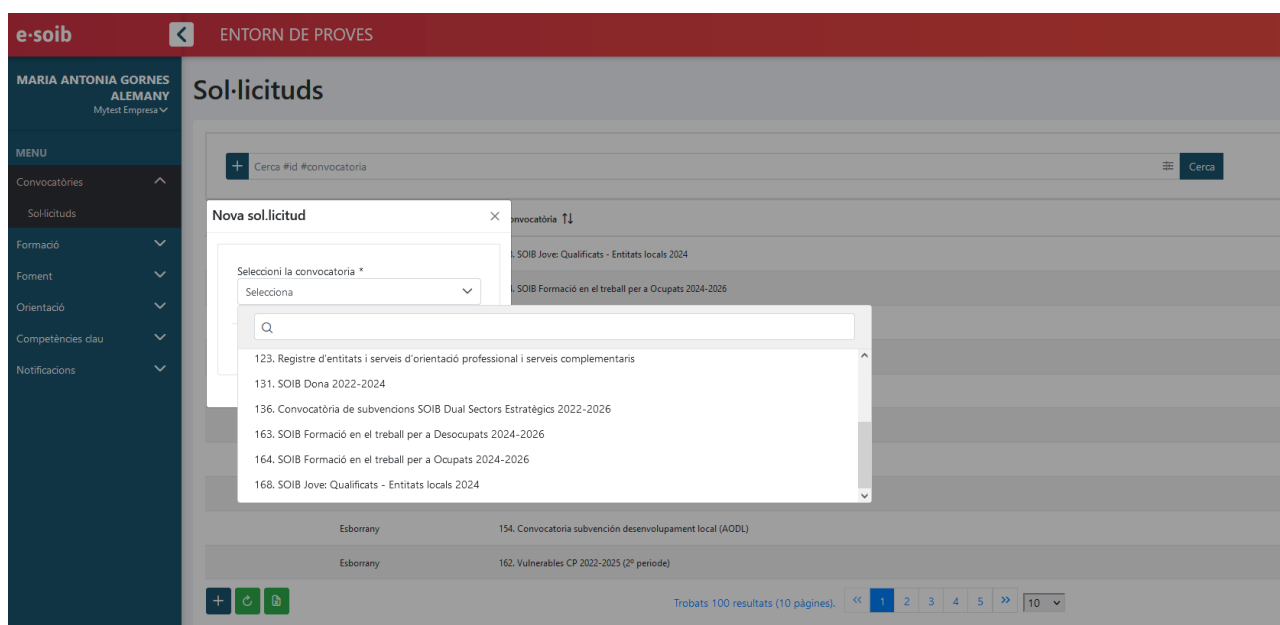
e·soib

ENTORN DE PROVES

MARIA ANTONIA GORNES ALEMANY
Mytest Empresa

MENU
Convocatòries
Sol·licituds
Formació
Foment
Orientació
Competències clau
Notificacions

Sol·licituds

Cerca #id #convocatoria
Cerca

onvocatòria

. SOIB Jove: Qualificats - Entitats locals 2024
. SOIB Formació en el treball per a Ocupats 2024-2026

Nova sol.licitud

Seleccioni la convocatoria *
Selecciona

123. Registre d'entitats i serveis d'orientació professional i serveis complementaris
131. SOIB Dona 2022-2024
136. Convocatòria de subvencions SOIB Dual Sectors Estratègics 2022-2026
163. SOIB Formació en el treball per a Desocupats 2024-2026
164. SOIB Formació en el treball per a Ocupats 2024-2026
168. SOIB Jove: Qualificats - Entitats locals 2024

Esborrany | 154. Convocatoria subvención desenvolupament local (AODL)
Esborrany | 162. Vulnerables CP 2022-2025 (2º periode)

Trobats 100 resultats (10 pàgines).
« 1 2 3 4 5 » 10